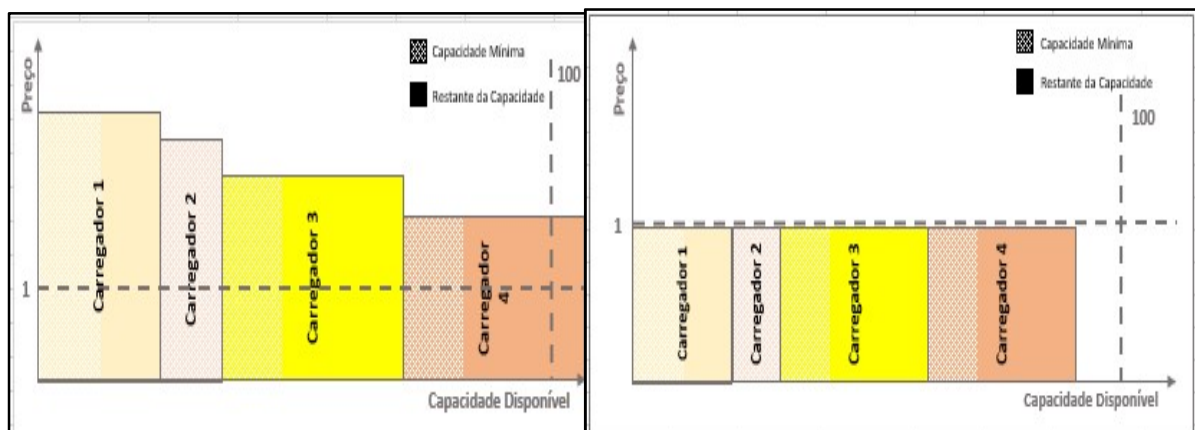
Preço

Capacidade Mínima

Restante da Capacidade

100

Carregador 1

Carregador 2

Carregador 3

Carregador 4

1

Capacidade Disponível

Preço

Capacidade Mínima

Restante da Capacidade

100

1

Carregador 1

Carregador 2

Carregador 3

Carregador 4

Capacidade Disponível